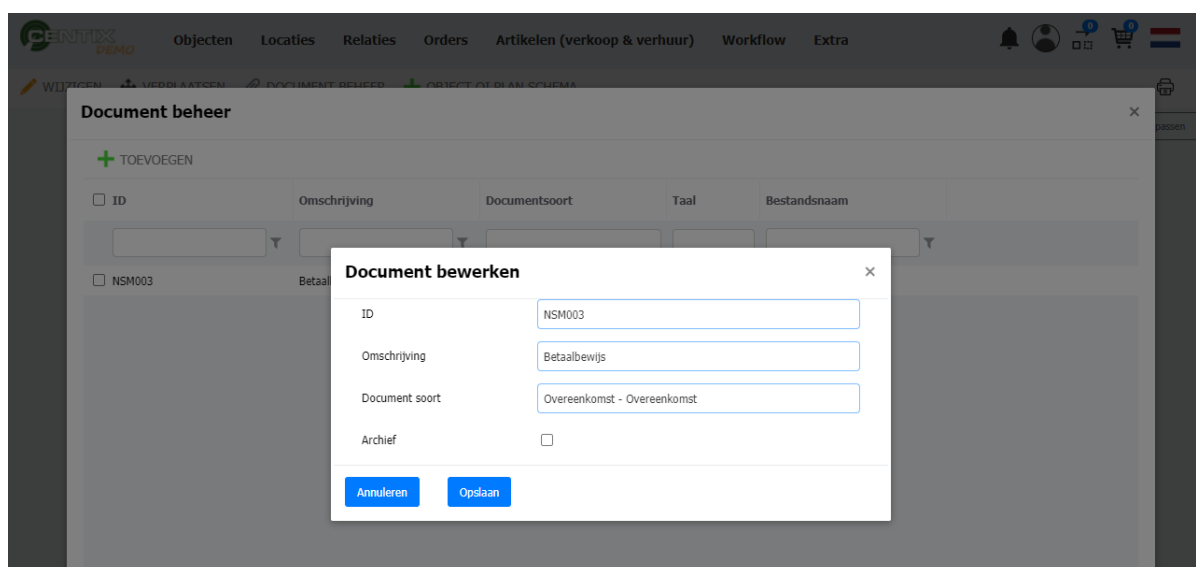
CENTIX DEMO Objecten Locaties Relaties Orders Artikelen (verkoop & verhuur) Workflow Extra

0 0

WIJZIGEN VERPLAATSEN DOCUMENT BEHEER OBJECT OP PLAN SCHEMA

passen

Document beheer

×

TOEVOEGEN

| ID | Omschrijving | Documentsoort | Taal | Bestandsnaam |
|---|---|---|---|---|
| NSM003 | Betaal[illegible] | | | |

Document bewerken

×

ID NSM003

Omschrijving Betaalbewijs

Document soort Overeenkomst - Overeenkomst

Archief

Annuleren Opslaan